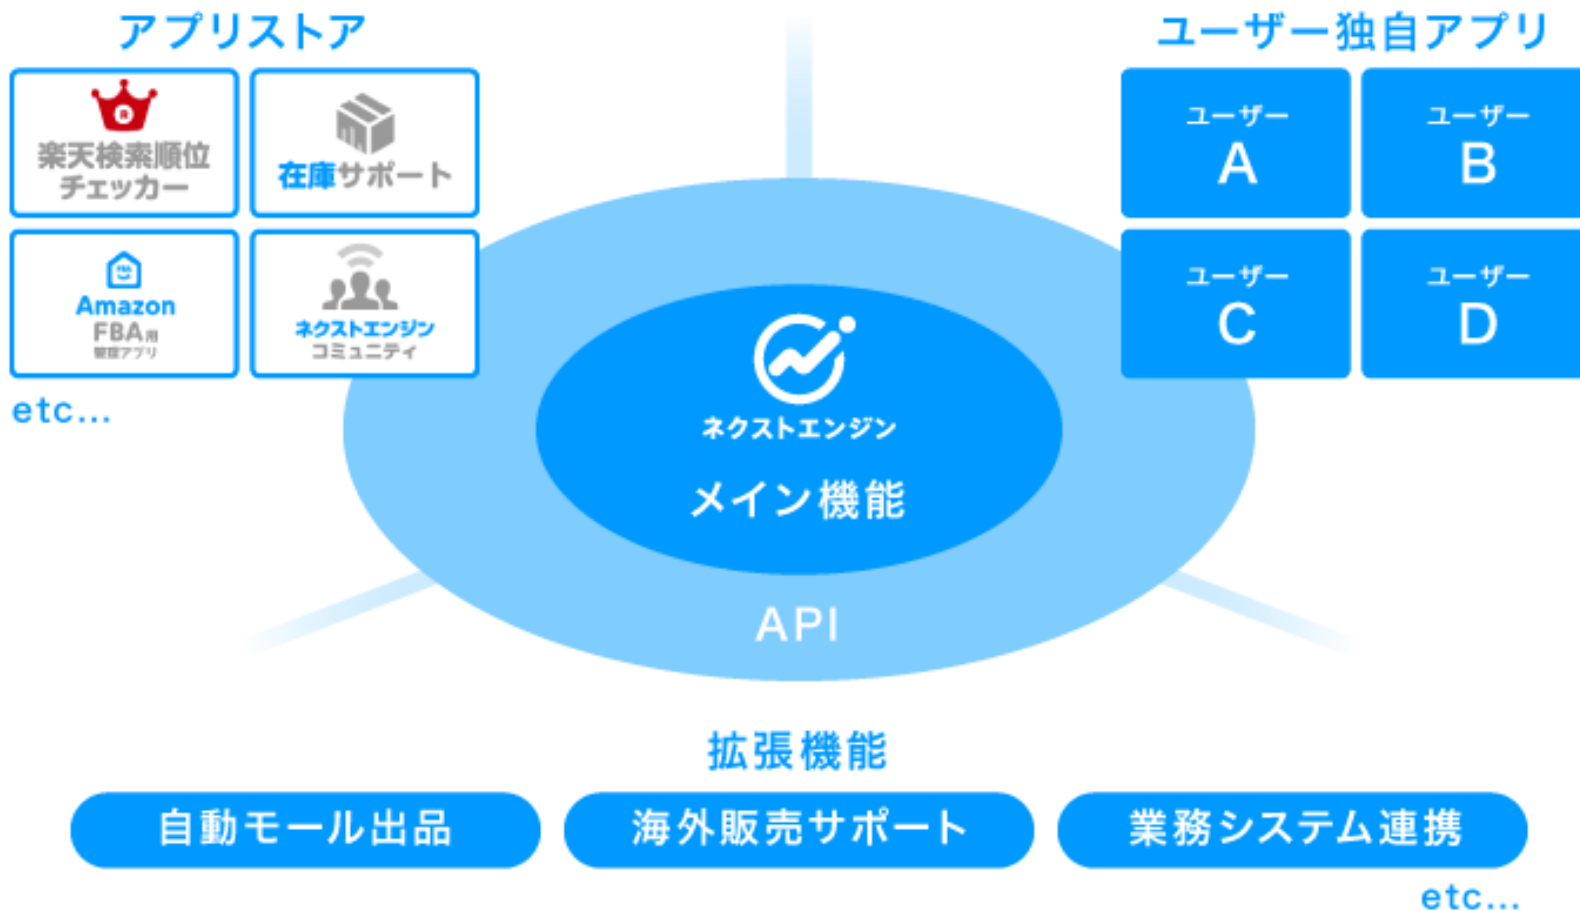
アプリストア

楽天検索順位チェッカー

在庫サポート

Amazon FBA用 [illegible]アプリ

ネクストエンジンコミュニティ

etc...

ユーザー独自アプリ

ユーザー A

ユーザー B

ユーザー C

ユーザー D

ネクストエンジン

メイン機能

API

拡張機能

自動モール出品

海外販売サポート

業務システム連携

etc...